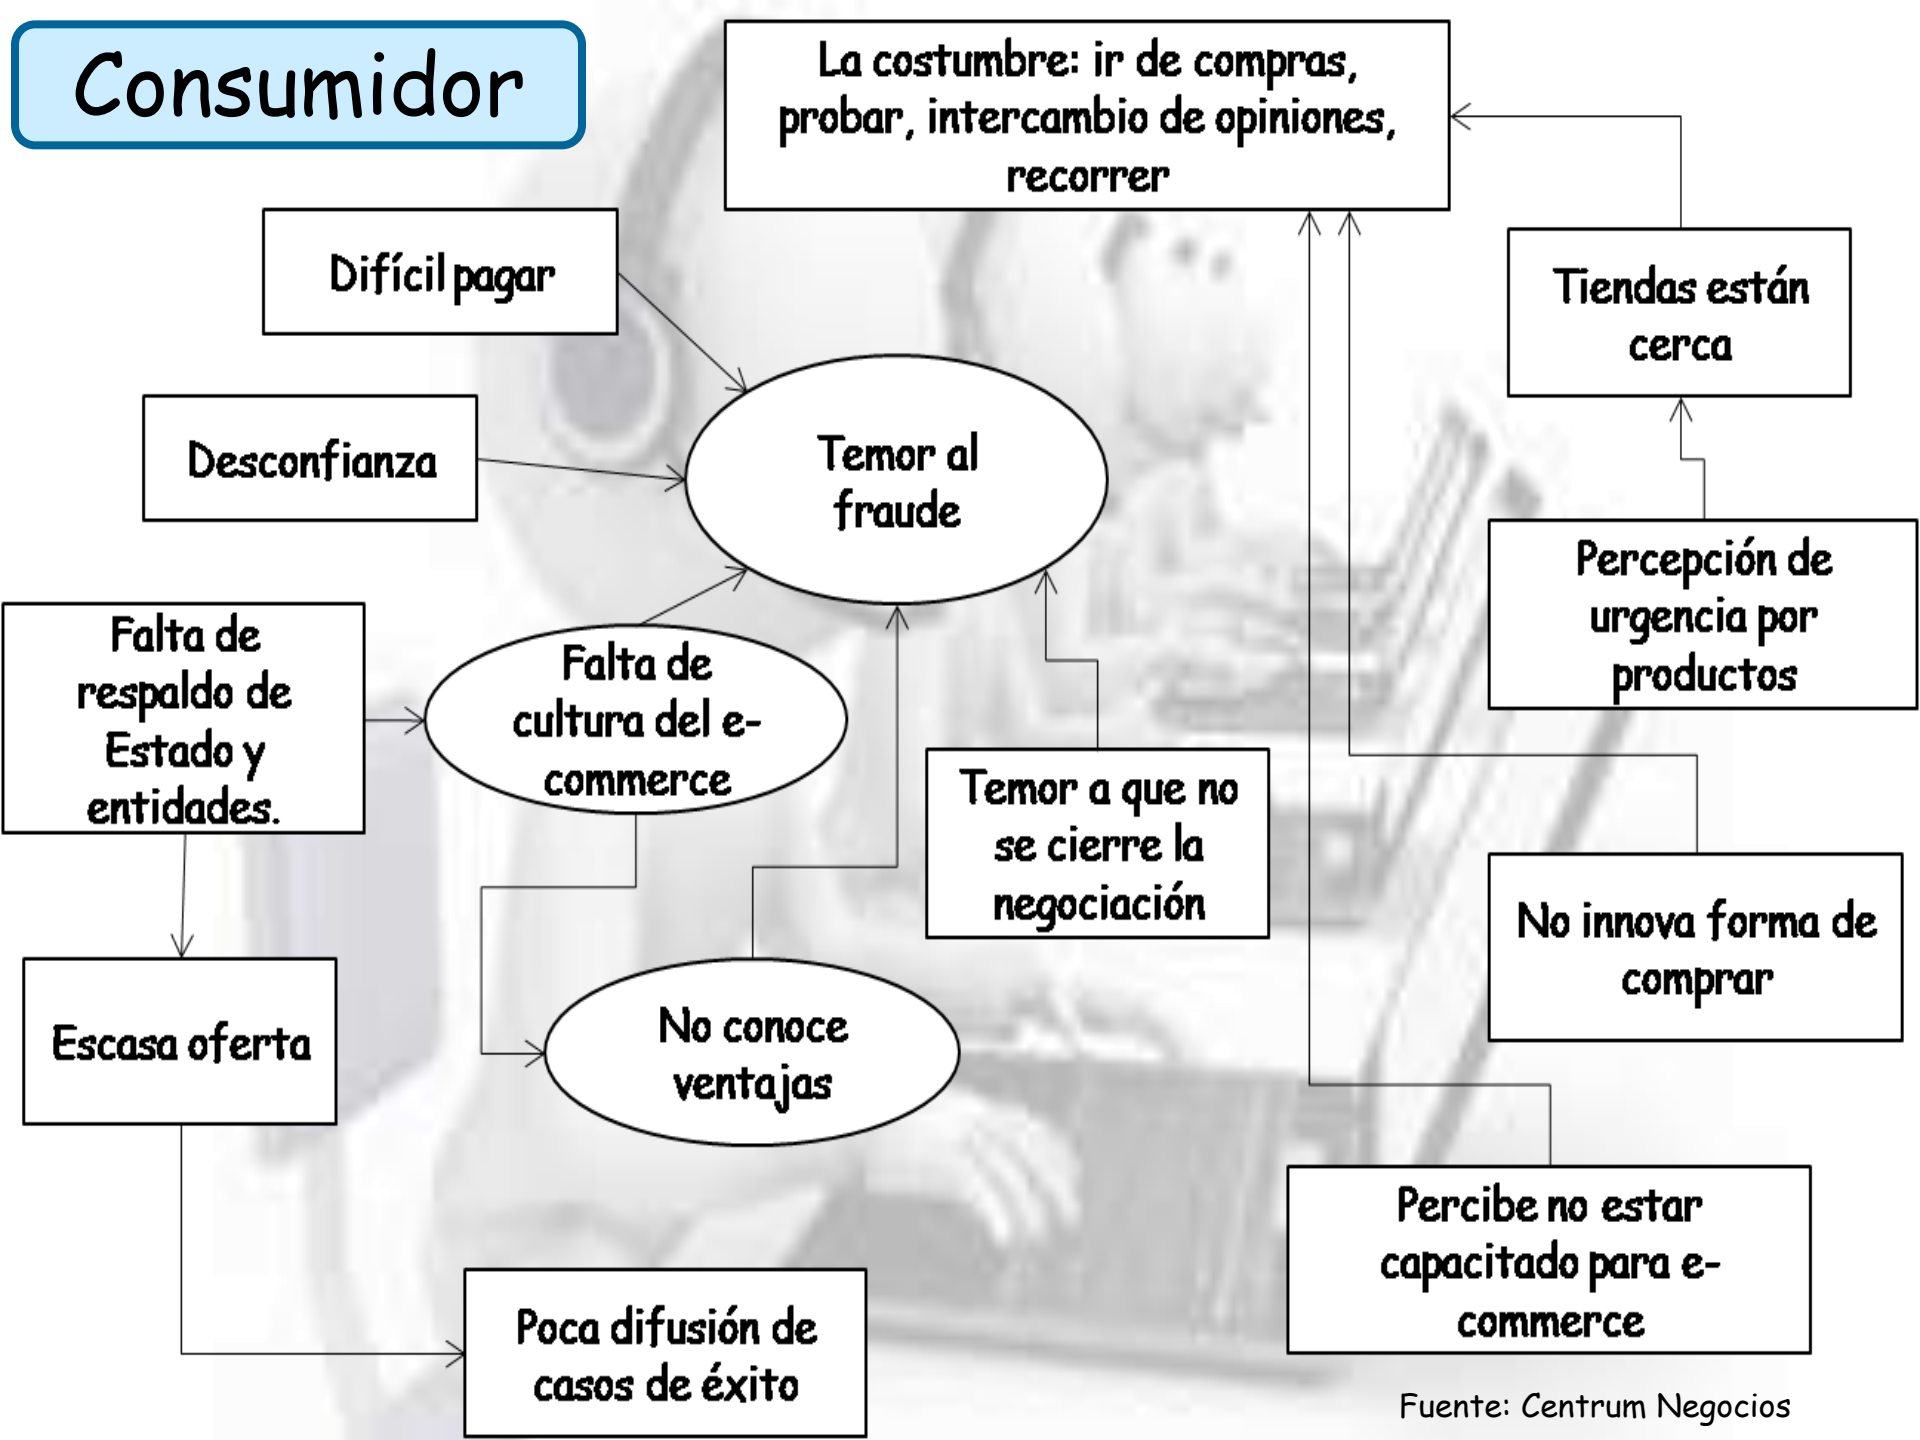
Consumidor

La costumbre: ir de compras, probar, intercambio de opiniones, recorrer

Difícil pagar

Desconfianza

Temor al fraude

Tiendas están cerca

Percepción de urgencia por productos

Falta de respaldo de Estado y entidades.

Falta de cultura del e-commerce

Temor a que no se cierre la negociación

No innova forma de comprar

Escasa oferta

No conoce ventajas

Percibe no estar capacitado para e-commerce

Poca difusión de casos de éxito

Fuente: Centrum Negocios